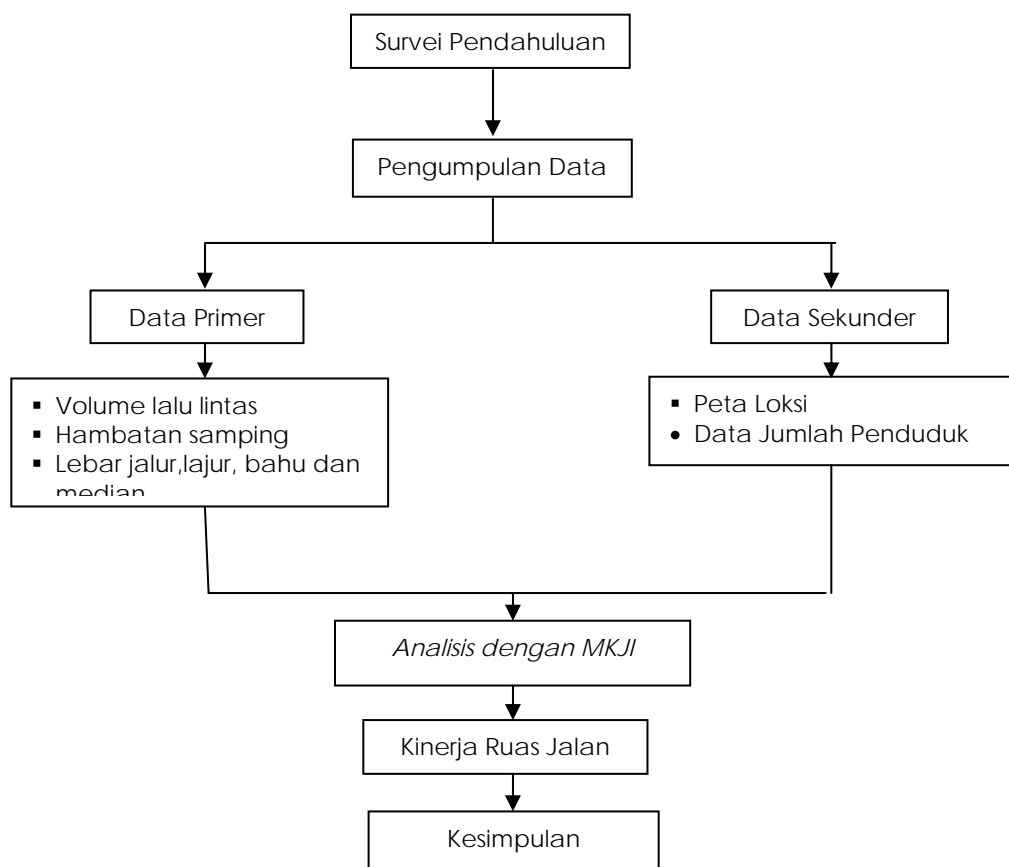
Survei Pendahuluan

Pengumpulan Data

Data Primer

Data Sekunder

▪ Volume lalu lintas
▪ Hambatan samping
▪ Lebar jalur,lajur, bahu dan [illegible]

▪ Peta Loksi
• Data Jumlah Penduduk

*Analisis dengan MKJI*

Kinerja Ruas Jalan

Kesimpulan